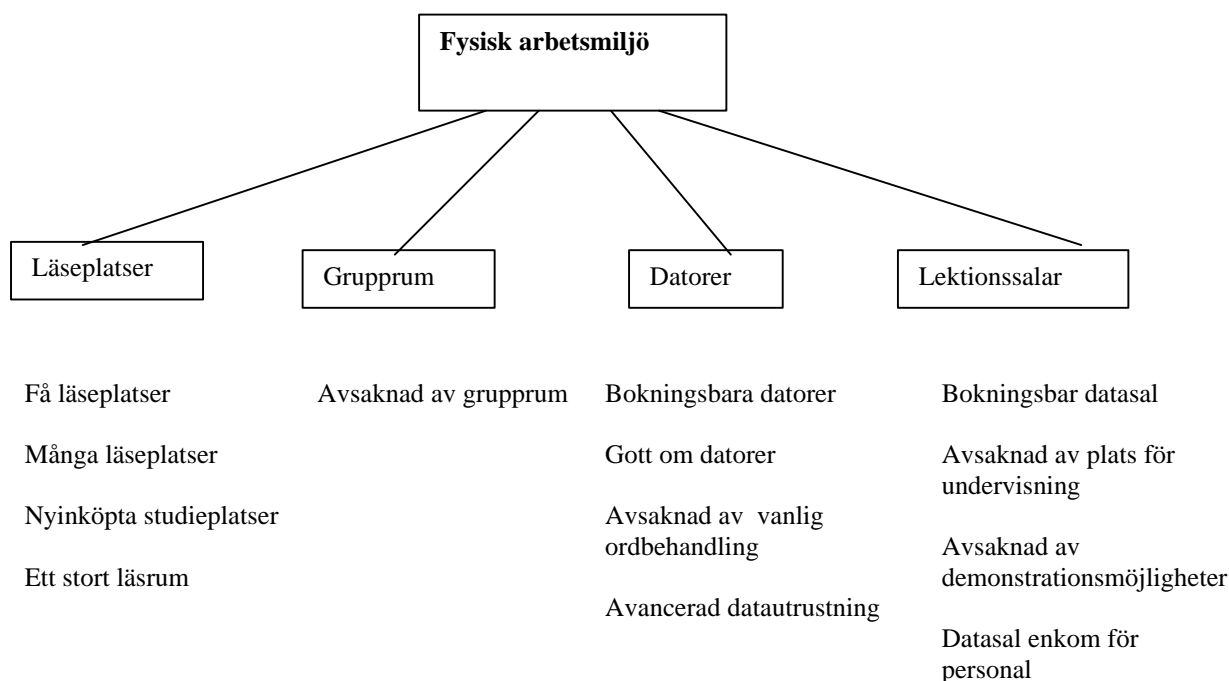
Fysisk arbetsmiljö

Läseplatser

Grupprum

Datorer

Lektionssalar

Få läseplatser

Många läseplatser

Nyinköpta studieplatser

Ett stort läsrum

Avsaknad av grupprum

Bokningsbara datorer

Gott om datorer

Avsaknad av vanlig ordbehandling

Avancerad datautrustning

Bokningsbar datasal

Avsaknad av plats för undervisning

Avsaknad av demonstrationsmöjligheter

Datasal enkom för personal